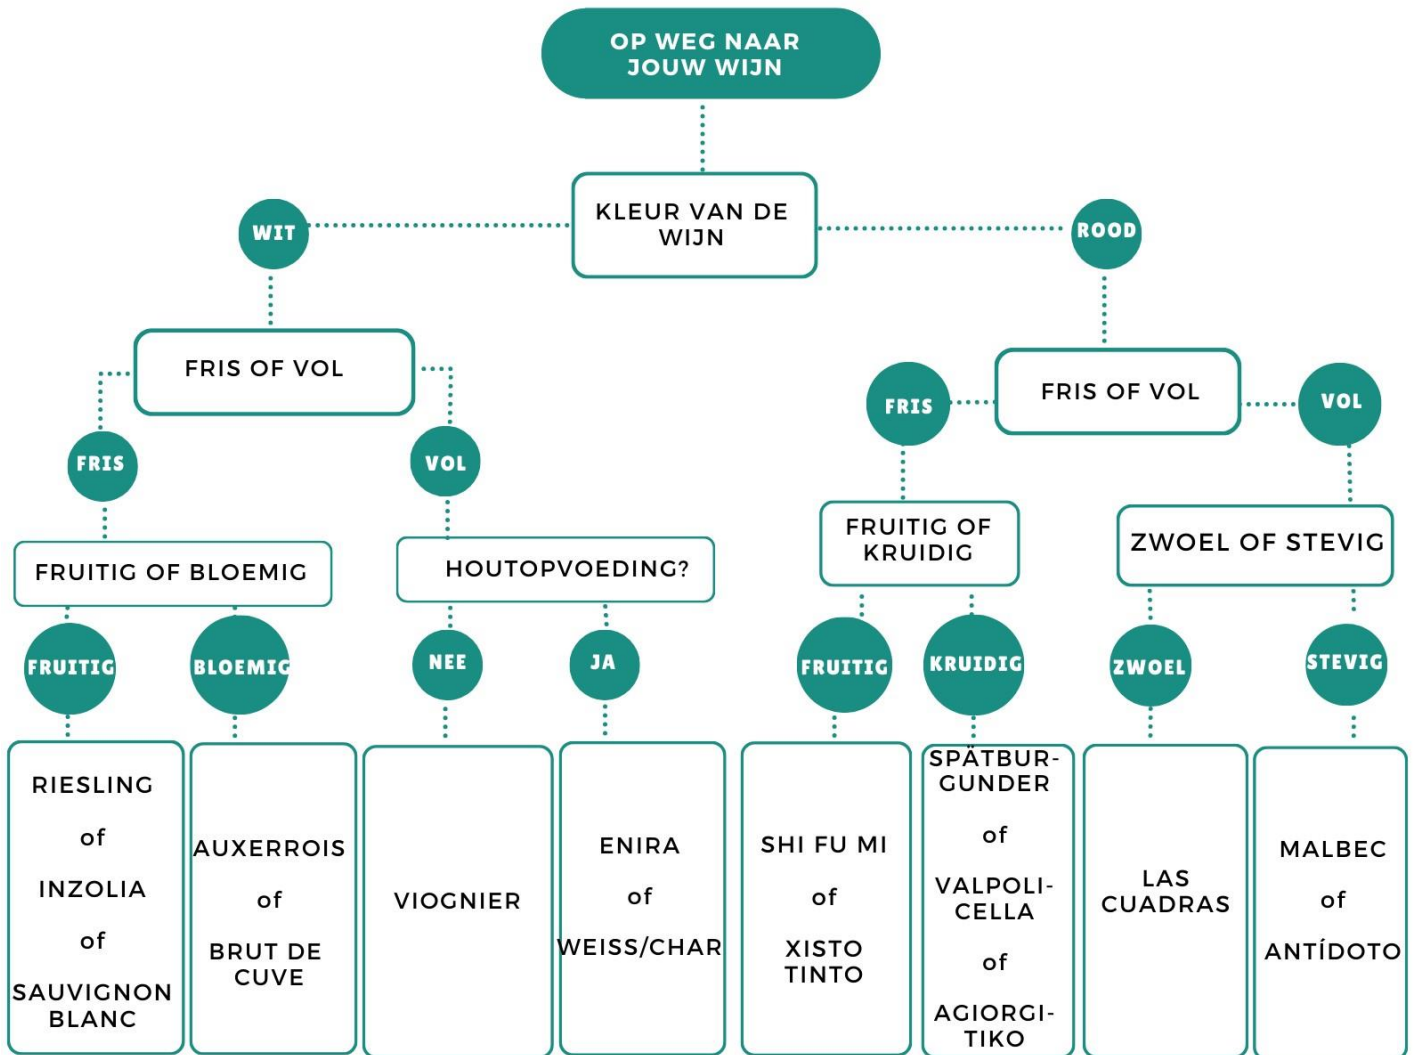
OP WEG NAAR JOUW WIJN

KLEUR VAN DE WIJN

WIT

ROOD

FRIS OF VOL

FRIS

VOL

FRUITIG OF BLOEMIG

HOUTOPVOEDING?

FRUITIG

BLOEMIG

NEE

JA

RIESLING

of

INZOLIA

of

SAUVIGNON BLANC

AUXERROIS

of

BRUT DE CUVE

VIOGNIER

ENIRA

of

WEISS/CHAR

FRIS OF VOL

FRIS

VOL

FRUITIG OF KRUIDIG

ZWOEL OF STEVIG

FRUITIG

KRUIDIG

ZWOEL

STEVIG

SHI FU MI

of

XISTO TINTO

SPÄTBURGUNDER

of

VALPOLICELLA

of

AGIORGITIKO

LAS CUADRAS

MALBEC

of

ANTÍDOTO